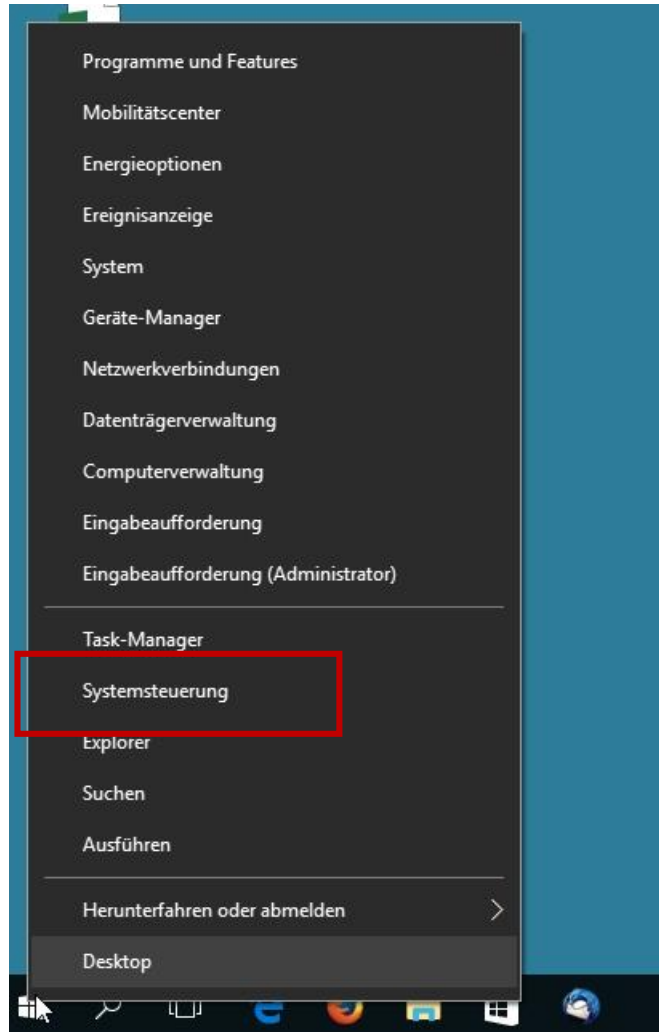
Programme und Features
Mobilitätscenter
Energieoptionen
Ereignisanzeige
System
Geräte-Manager
Netzwerkverbindungen
Datenträgerverwaltung
Computerverwaltung
Eingabeaufforderung
Eingabeaufforderung (Administrator)

Task-Manager
Systemsteuerung
Explorer
Suchen
Ausführen

Herunterfahren oder abmelden
Desktop